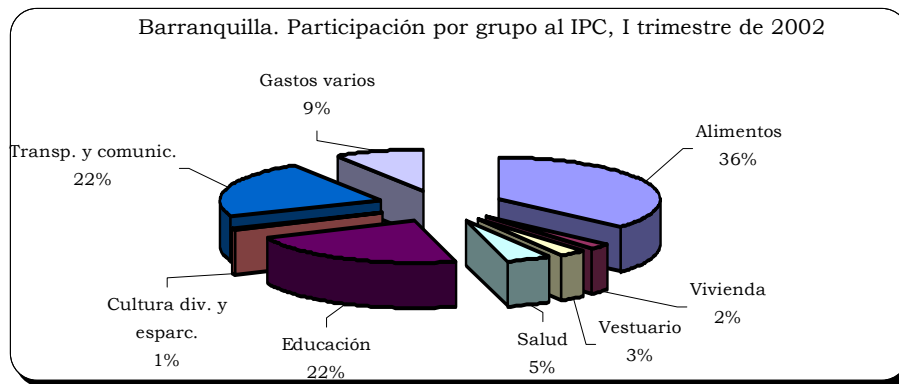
Barranquilla. Participación por grupo al IPC, I trimestre de 2002

Gastos varios
9%

Alimentos
36%

Transp. y comunic.
22%

Vivienda
2%

Cultura div. y esparc.
1%

Educación
22%

Salud
5%

Vestuario
3%